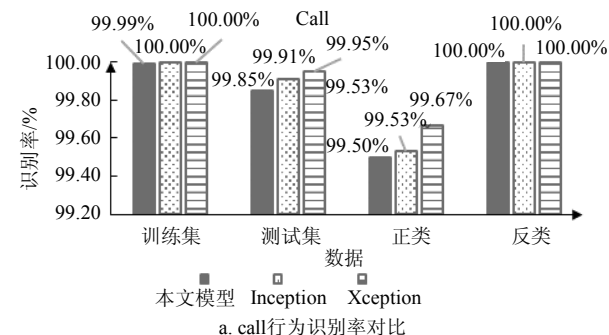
Call

99.99%
100.00%
100.00%
99.91%
99.95%
99.85%
99.53%
99.53%
99.67%
99.50%
100.00%
100.00%
100.00%

100.00
99.80
99.60
99.40
99.20

识别率/%

训练集
测试集
正类
反类

数据

本文模型 Inception Xception

a. call行为识别率对比